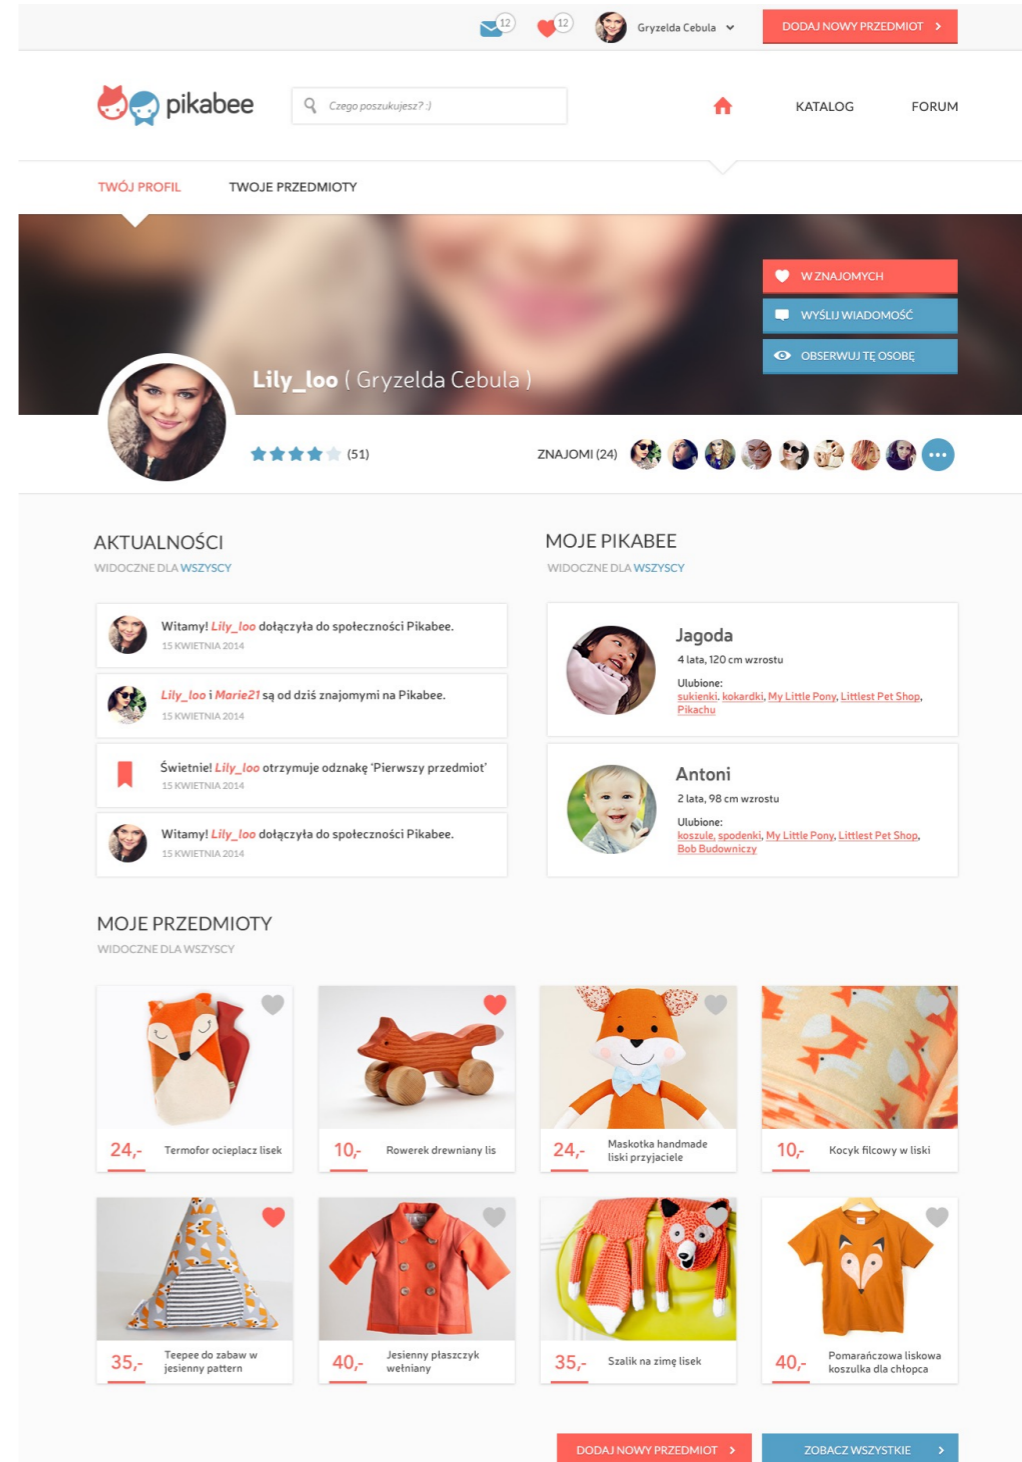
12 12 Gryzelda Cebula DODAJ NOWY PRZEDMIOT

pikabee

Czego poszukujesz? :)

KATALOG FORUM

TWÓJ PROFIL TWOJE PRZEDMIOTY

W ZNAJOMYCH
WYŚLIJ WIADOMOŚĆ
OBSERWUJ TĘ OSOBĘ

Lily_loo ( Gryzelda Cebula )

(51)

ZNAJOMI (24)

AKTUALNOŚCI
WIDOCZNE DLA WSZYSCY

Witamy! Lily_loo dołączyła do społeczności Pikabee.
15 KWIETNIA 2014

Lily_loo i Marie21 są od dziś znajomymi na Pikabee.
15 KWIETNIA 2014

Świetnie! Lily_loo otrzymuje odznakę 'Pierwszy przedmiot'
15 KWIETNIA 2014

Witamy! Lily_loo dołączyła do społeczności Pikabee.
15 KWIETNIA 2014

MOJE PIKABEE
WIDOCZNE DLA WSZYSCY

Jagoda
4 lata, 120 cm wzrostu
Ulubione:
sukienki, kokardki, My Little Pony, Littlest Pet Shop, Pikachu

Antoni
2 lata, 98 cm wzrostu
Ulubione:
koszule, spodenki, My Little Pony, Littlest Pet Shop, Bob Budowniczy

MOJE PRZEDMIOTY
WIDOCZNE DLA WSZYSCY

24,- Termofor ocieplacz lisek
10,- Rowerek drewniany lis
24,- Maskotka handmade liski przyjaciele
10,- Kocyk filcowy w liski
35,- Teepee do zabaw w jesienny pattern
40,- Jesienny płaszczyk wełniany
35,- Szalik na zimę lisek
40,- Pomarańczowa liskowa koszulka dla chłopca

DODAJ NOWY PRZEDMIOT
ZOBACZ WSZYSTKIE